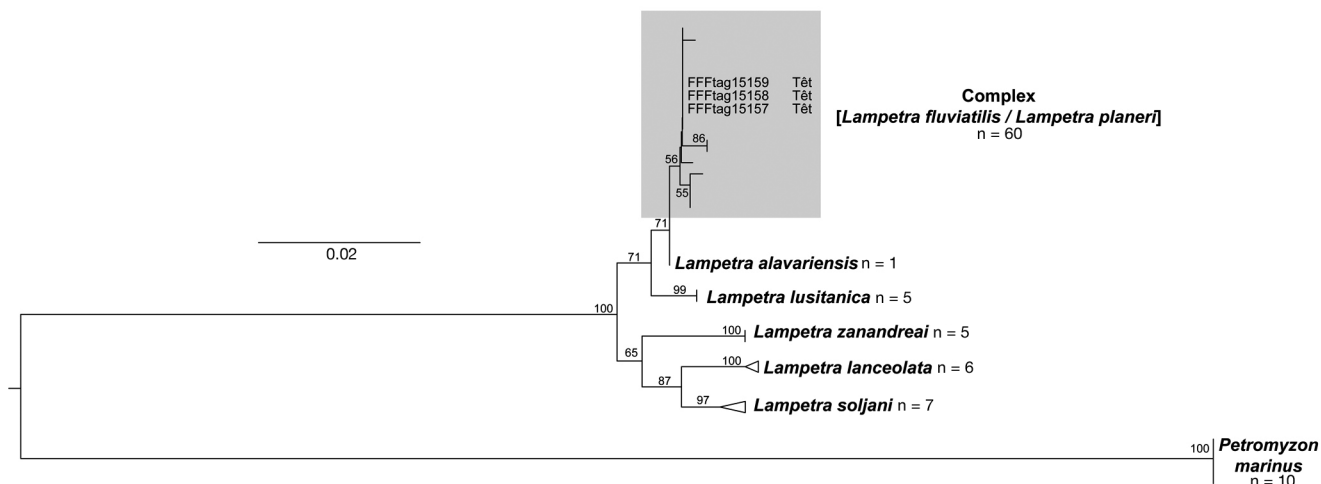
FFFtag15159 Têt
FFFtag15158 Têt
FFFtag15157 Têt

Complex
[*Lampetra fluviatilis / Lampetra planeri*]
n = 60

86
56
55
71
0.02
71
*Lampetra alavariensis* n = 1
99
*Lampetra lusitanica* n = 5
100
100
*Lampetra zanandreai* n = 5
65
100
*Lampetra lanceolata* n = 6
87
97
*Lampetra soljani* n = 7
100
*Petromyzon marinus*
n = 10